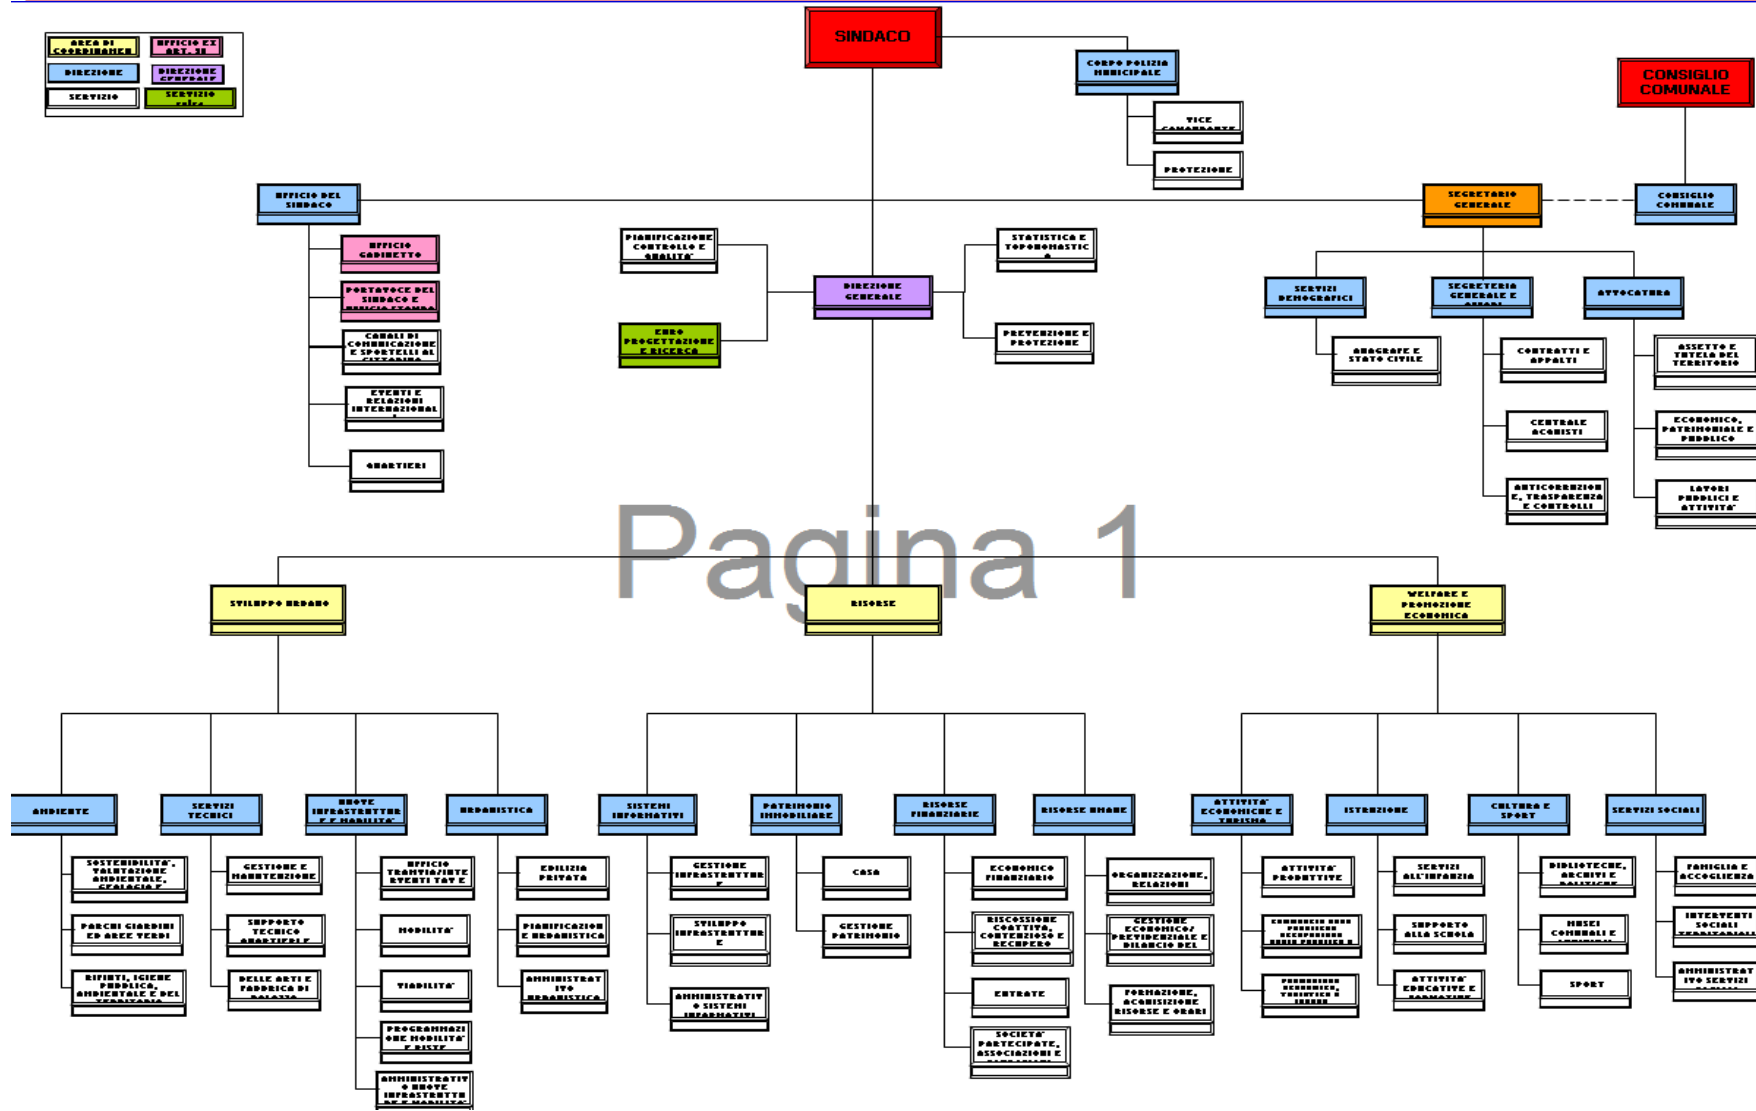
AREA DI COORDINAMENTO
UFFICIO EX ART. 90
DIREZIONE
DIREZIONE GENERALE
SERVIZIO
SERVIZIO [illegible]

SINDACO

CORPO POLIZIA MUNICIPALE
VICE COMANDANTE
PROTEZIONE

CONSIGLIO COMUNALE

UFFICIO DEL SINDACO
UFFICIO GABINETTO
PORTAVOCE DEL SINDACO E UFFICIO STAMPA
CANALI DI COMUNICAZIONE E SPORTELLI AL CITTADINO
EVENTI E RELAZIONI INTERNAZIONALI
QUARTIERI

PIANIFICAZIONE CONTROLLO E QUALITA'
EURO PROGETTAZIONE E RICERCA
DIREZIONE GENERALE
STATISTICA E TOPONOMASTICA
PREVENZIONE E PROTEZIONE

SEGRETARIO GENERALE
CONSIGLIO COMUNALE
SERVIZI DEMOGRAFICI
ANAGRAFE E STATO CIVILE
SEGRETERIA GENERALE E AFFARI
CONTRATTI E APPALTI
CENTRALE ACQUISTI
ANTICORRUZIONE, TRASPARENZA E CONTROLLI
AVVOCATURA
ASSETTO E TUTELA DEL TERRITORIO
ECONOMICO, PATRIMONIALE E PUBBLICO
LAVORI PUBBLICI E ATTIVITA'

Pagina 1

SVILUPPO URBANO
RISORSE
WELFARE E PROMOZIONE ECONOMICA

AMBIENTE
SOSTENIBILITA', VALUTAZIONE AMBIENTALE, GEOLOGIA E
PARCHI GIARDINI ED AREE VERDI
RIFIUTI, IGIENE PUBBLICA, AMBIENTALE E DEL TERRITORIO

SERVIZI TECNICI
GESTIONE E MANUTENZIONE
SUPPORTO TECNICO QUARTIERI E
DELLE ARTI E FABBRICA DI PALAZZO

NUOVE INFRASTRUTTURE E MOBILITA'
UFFICIO TRAMVIA/INTE RVENTI TAV E
MOBILITA'
VIABILITA'
PROGRAMMAZIONE MOBILITA' E PISTE
AMMINISTRATIVO NUOVE INFRASTRUTTURE E MOBILITA'

URBANISTICA
EDILIZIA PRIVATA
PIANIFICAZIONE URBANISTICA
AMMINISTRATIVO URBANISTICA

SISTEMI INFORMATIVI
GESTIONE INFRASTRUTTURE
SVILUPPO INFRASTRUTTURE
AMMINISTRATIVO SISTEMI INFORMATIVI

PATRIMONIO IMMOBILIARE
CASA
GESTIONE PATRIMONIO

RISORSE FINANZIARIE
ECONOMICO FINANZIARIO
RISCOSSIONE COATTIVA, CONTENZIOSO E RECUPERO
ENTRATE
SOCIETA' PARTECIPATE, ASSOCIAZIONI E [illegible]

RISORSE UMANE
ORGANIZZAZIONE, RELAZIONI
GESTIONE ECONOMICO/ PREVIDENZIALE E BILANCIO DEL
FORMAZIONE, ACQUISIZIONE RISORSE E ORARI

ATTIVITA' ECONOMICHE E TURISMO
ATTIVITA' PRODUTTIVE
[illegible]
PROMOZIONE ECONOMICA, TURISTICA E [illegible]

ISTRUZIONE
SERVIZI ALL'INFANZIA
SUPPORTO ALLA SCUOLA
ATTIVITA' EDUCATIVE E FORMATIVE

CULTURA E SPORT
BIBLIOTECHE, ARCHIVI E POLITICHE
MUSEI COMUNALI E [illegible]
SPORT

SERVIZI SOCIALI
FAMIGLIA E ACCOGLIENZA
INTERVENTI SOCIALI TERRITORIALI
AMMINISTRATIVO SERVIZI